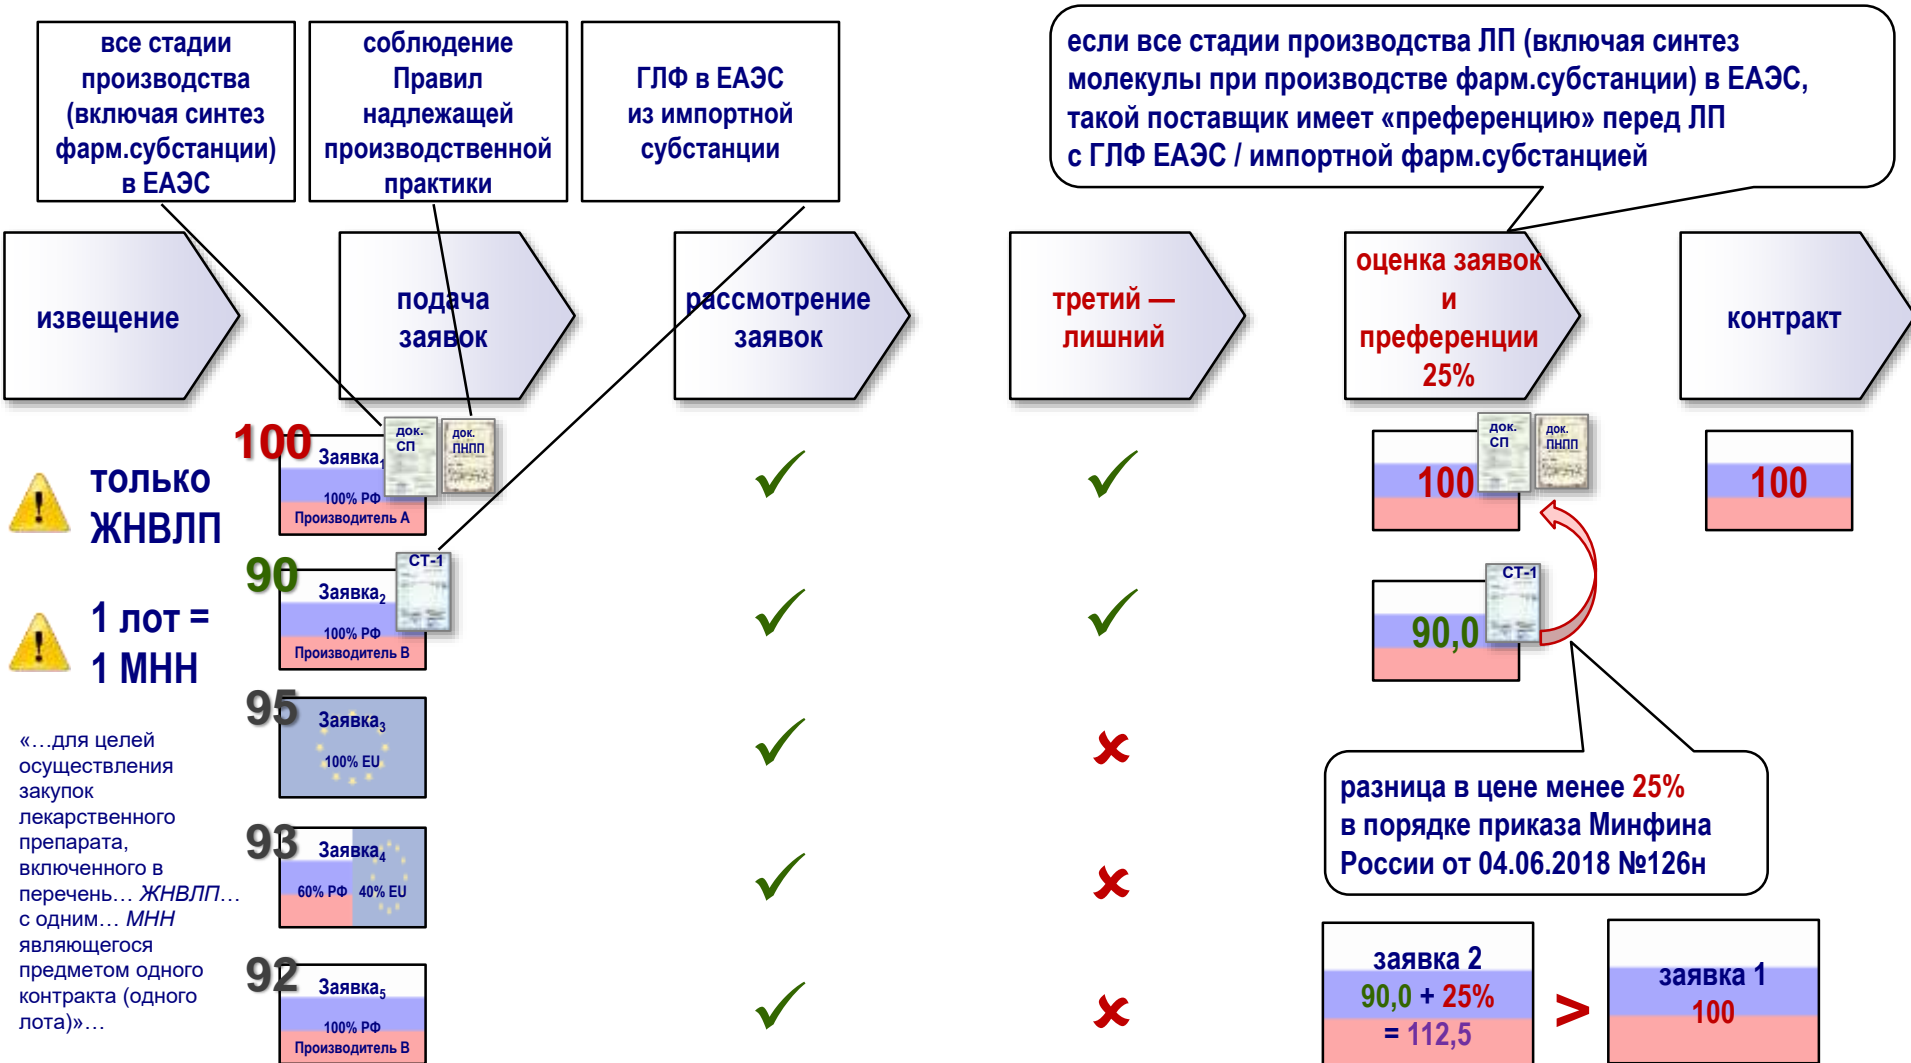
все стадии производства (включая синтез фарм.субстанции) в ЕАЭС

соблюдение Правил надлежащей производственной практики

ГЛФ в ЕАЭС из импортной субстанции

если все стадии производства ЛП (включая синтез молекулы при производстве фарм.субстанции) в ЕАЭС, такой поставщик имеет «преференцию» перед ЛП с ГЛФ ЕАЭС / импортной фарм.субстанцией

извещение

подача заявок

рассмотрение заявок

третий — лишний

оценка заявок и преференции 25%

контракт

только ЖНВЛП

1 лот = 1 МНН

«…для целей осуществления закупок лекарственного препарата, включенного в перечень… ЖНВЛП… с одним… МНН являющегося предметом одного контракта (одного лота)»…

100 Заявка$_1$ док. СП док. ПНПП 100% РФ Производитель А

90 Заявка$_2$ СТ-1 100% РФ Производитель В

95 Заявка$_3$ 100% EU

93 Заявка$_4$ 60% РФ 40% EU

92 Заявка$_5$ 100% РФ Производитель В

✓ ✓ ✓ ✓ ✓

✓ ✓ ✗ ✗ ✗

док. СП док. ПНПП 100

СТ-1 90,0

100

разница в цене менее 25% в порядке приказа Минфина России от 04.06.2018 №126н

заявка 2 90,0 + 25% = 112,5

>

заявка 1 100